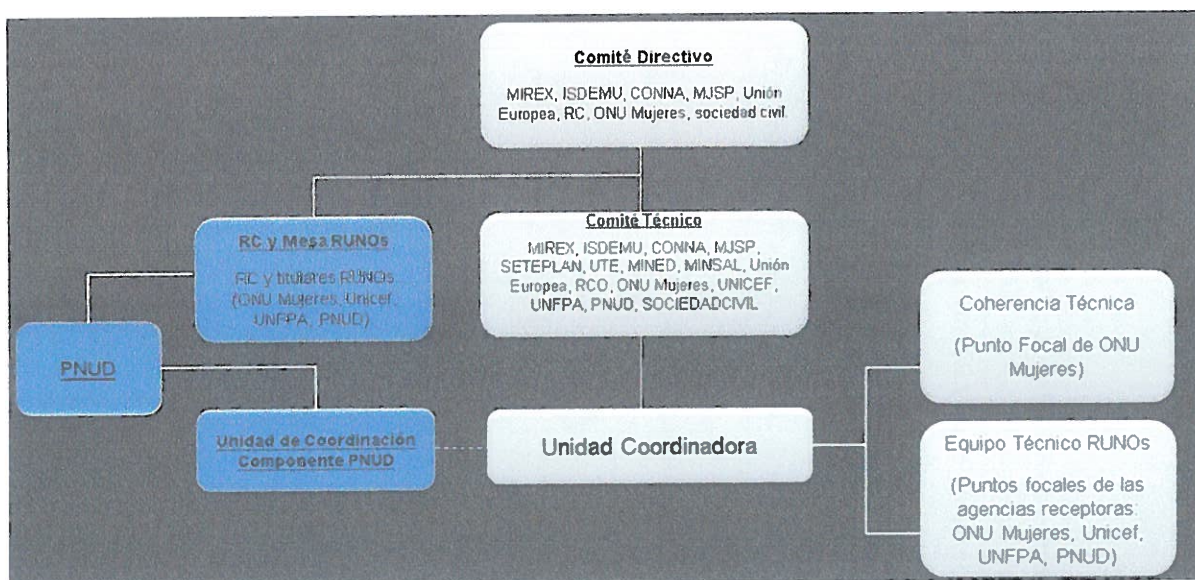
Comité Directivo

MIREX, ISDEMU, CONNA, MJSP, Unión Europea, RC, ONU Mujeres, sociedad civil.

RC y Mesa RUNOs

RC y titulares RUNOs (ONU Mujeres, Unicef, UNFPA, PNUD)

Comité Técnico

MIREX, ISDEMU, CONNA, MJSP, SETEPLAN, UTE, MINED, MINSAL, Unión Europea, RCO, ONU Mujeres, UNICEF, UNFPA, PNUD, SOCIEDADCIVIL

PNUD

Coherencia Técnica

(Punto Focal de ONU Mujeres)

Unidad de Coordinación Componente PNUD

Unidad Coordinadora

Equipo Técnico RUNOs

(Puntos focales de las agencias receptoras: ONU Mujeres, Unicef, UNFPA, PNUD)